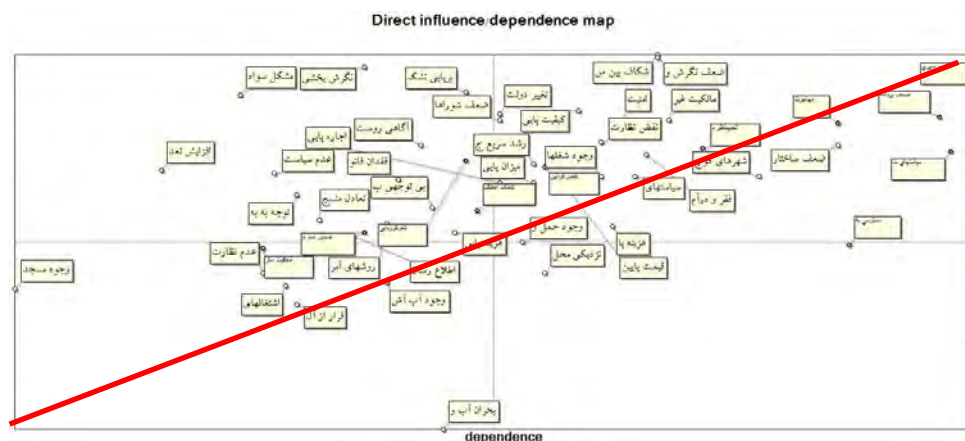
Direct influence/dependence map

مشکل سواد
نگرش بخشی
برپایی تشک
تغییر دولت
شکاف بین من
ضعف نگرش و
ضعف شوراها
امنیت
مالکیت غیر
کیفیت پایی
نقص نظارت
افزایش تعد
اجاره پایی
آگاهی روست
رشد سریع ج
عدم سیاست
فقدان قانو
میزان پایی
وجود شغلها
شهرهای کوچ
ضعف ساختار
بی توجهی ب
سیاستهای
فقر و درآم
تعادل منبع
توجه به به
هزینه پا
عدم نظارت
وجود حمل
نزدیکی محل
قیمت پایین
وجود مسجد
روشهای آبر
اطلاع رسا
وجود آب آش
اشتغالهام
قرار از آ
بحران آب و
dependence